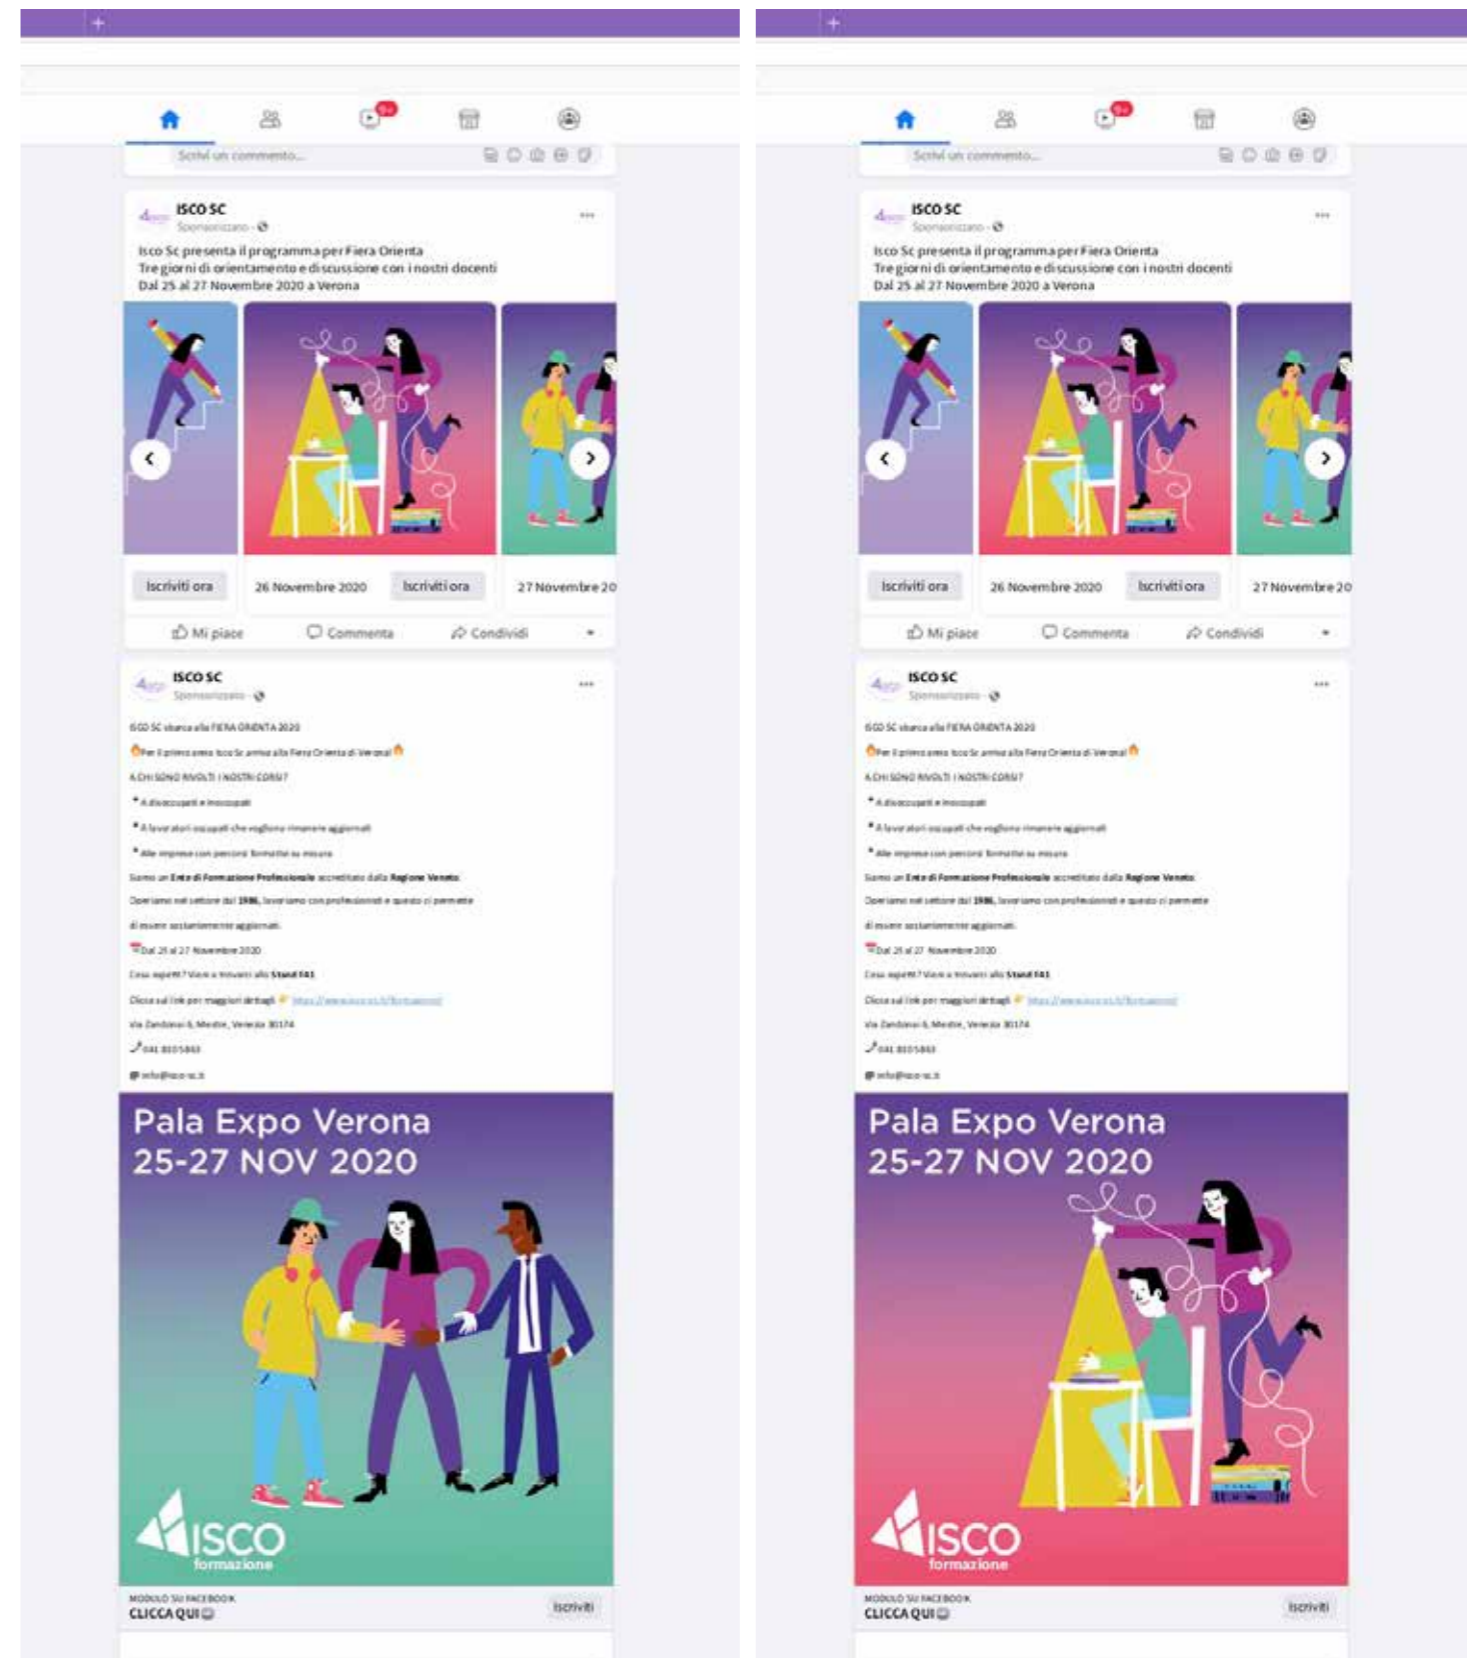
Scrivi un commento...

ISCO SC
Sponsorizzato

Isco Sc presenta il programma per Fiera Orienta
Tre giorni di orientamento e discussione con i nostri docenti
Dal 25 al 27 Novembre 2020 a Verona

Iscriviti ora
26 Novembre 2020
Iscriviti ora
27 Novembre 20

Mi piace
Commenta
Condividi

ISCO SC
Sponsorizzato

ISCO SC sbarca alla FIERA ORIENTA 2020
Per il primo anno Isco Sc arriva alla Fiera Orienta di Verona!
A CHI SONO RIVOLTI I NOSTRI CORSI?
• A disoccupati e inoccupati
• A lavoratori occupati che vogliono rimanere aggiornati
• Alle imprese con percorsi formativi su misura
Siamo un Ente di Formazione Professionale accreditato dalla Regione Veneto
Operiamo nel settore dal 1986, lavoriamo con professionisti e questo ci permette di essere costantemente aggiornati.
Dal 25 al 27 Novembre 2020
Cosa aspetti? Vieni a trovarci allo Stand F41
Clicca sul link per maggiori dettagli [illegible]
Via Zandonai 6, Mestre, Venezia 30174
041 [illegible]
info@isco-sc.it

Pala Expo Verona
25-27 NOV 2020

ISCO
formazione

MODULO SU FACEBOOK
CLICCA QUI
Iscriviti

Scrivi un commento...

ISCO SC
Sponsorizzato

Isco Sc presenta il programma per Fiera Orienta
Tre giorni di orientamento e discussione con i nostri docenti
Dal 25 al 27 Novembre 2020 a Verona

Iscriviti ora
26 Novembre 2020
Iscriviti ora
27 Novembre 20

Mi piace
Commenta
Condividi

ISCO SC
Sponsorizzato

ISCO SC sbarca alla FIERA ORIENTA 2020
Per il primo anno Isco Sc arriva alla Fiera Orienta di Verona!
A CHI SONO RIVOLTI I NOSTRI CORSI?
• A disoccupati e inoccupati
• A lavoratori occupati che vogliono rimanere aggiornati
• Alle imprese con percorsi formativi su misura
Siamo un Ente di Formazione Professionale accreditato dalla Regione Veneto
Operiamo nel settore dal 1986, lavoriamo con professionisti e questo ci permette di essere costantemente aggiornati.
Dal 25 al 27 Novembre 2020
Cosa aspetti? Vieni a trovarci allo Stand F41
Clicca sul link per maggiori dettagli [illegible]
Via Zandonai 6, Mestre, Venezia 30174
041 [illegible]
info@isco-sc.it

Pala Expo Verona
25-27 NOV 2020

ISCO
formazione

MODULO SU FACEBOOK
CLICCA QUI
Iscriviti